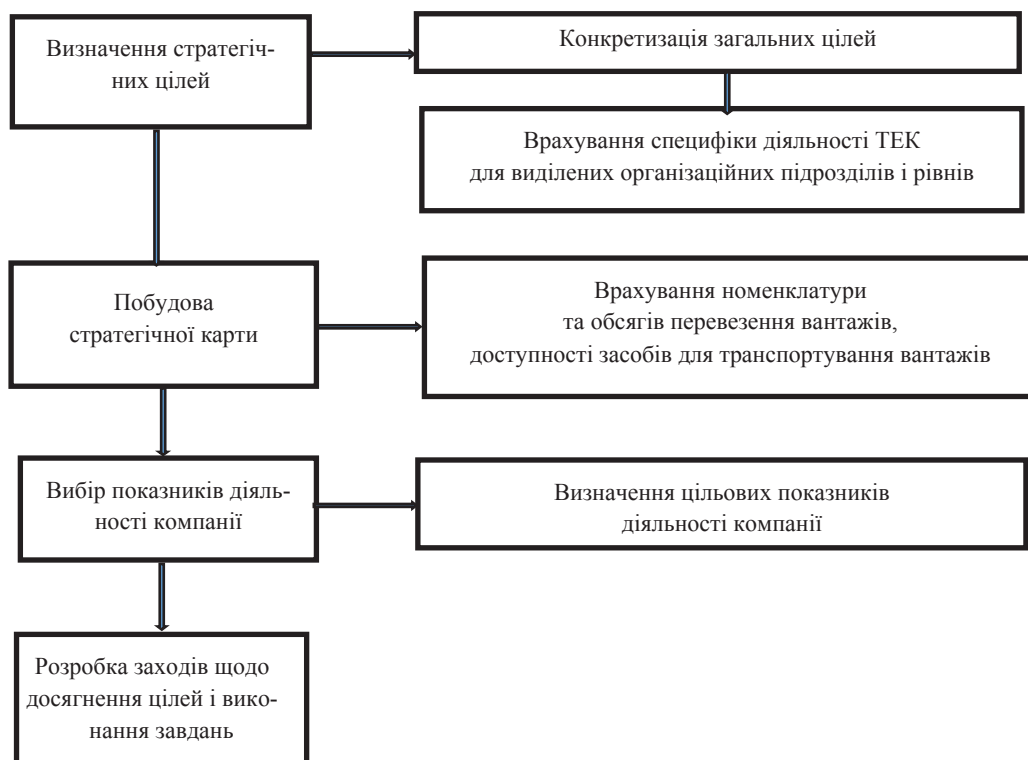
Визначення стратегічних цілей

Конкретизація загальних цілей

Врахування специфіки діяльності ТЕК для виділених організаційних підрозділів і рівнів

Побудова стратегічної карти

Врахування номенклатури та обсягів перевезення вантажів, доступності засобів для транспортування вантажів

Вибір показників діяльності компанії

Визначення цільових показників діяльності компанії

Розробка заходів щодо досягнення цілей і виконання завдань